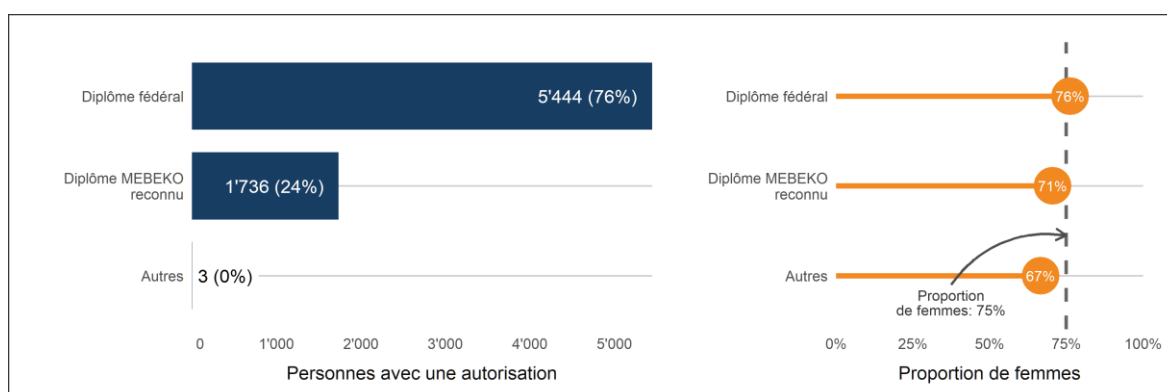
Diplôme fédéral
5'444 (76%)
Diplôme MEBEKO reconnu
1'736 (24%)
Autres
3 (0%)
0
1'000
2'000
3'000
4'000
5'000
Personnes avec une autorisation

Diplôme fédéral
76%
Diplôme MEBEKO reconnu
71%
Autres
67%
Proportion de femmes: 75%
0%
25%
50%
75%
100%
Proportion de femmes